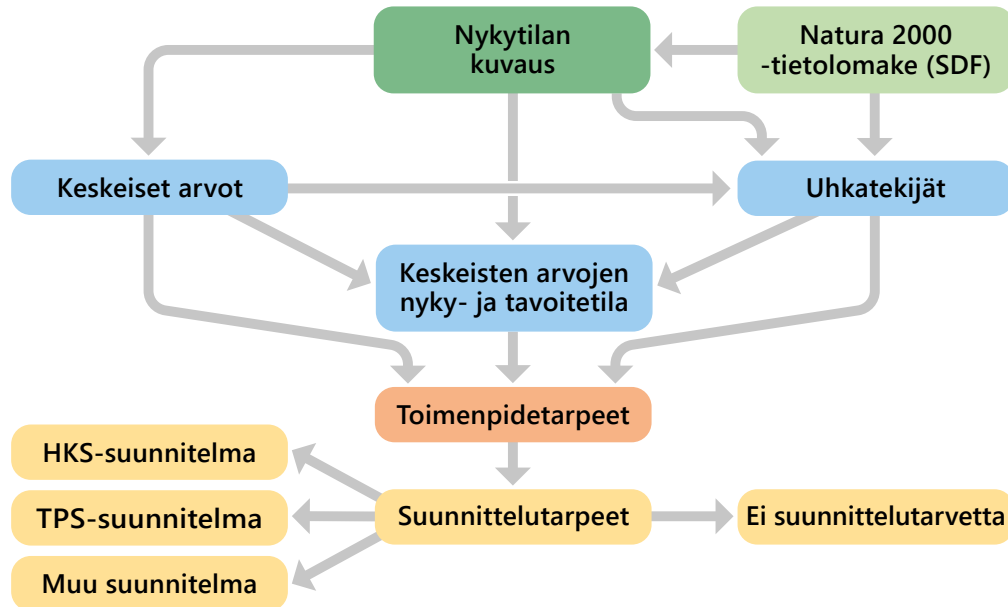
Nykytilan kuvaus

Natura 2000 -tietolomake (SDF)

Keskeiset arvot

Uhkatekijät

Keskeisten arvojen nyky- ja tavoitetila

Toimenpidetarpeet

HKS-suunnitelma

TPS-suunnitelma

Muu suunnitelma

Suunnittelutarpeet

Ei suunnittelutarvetta